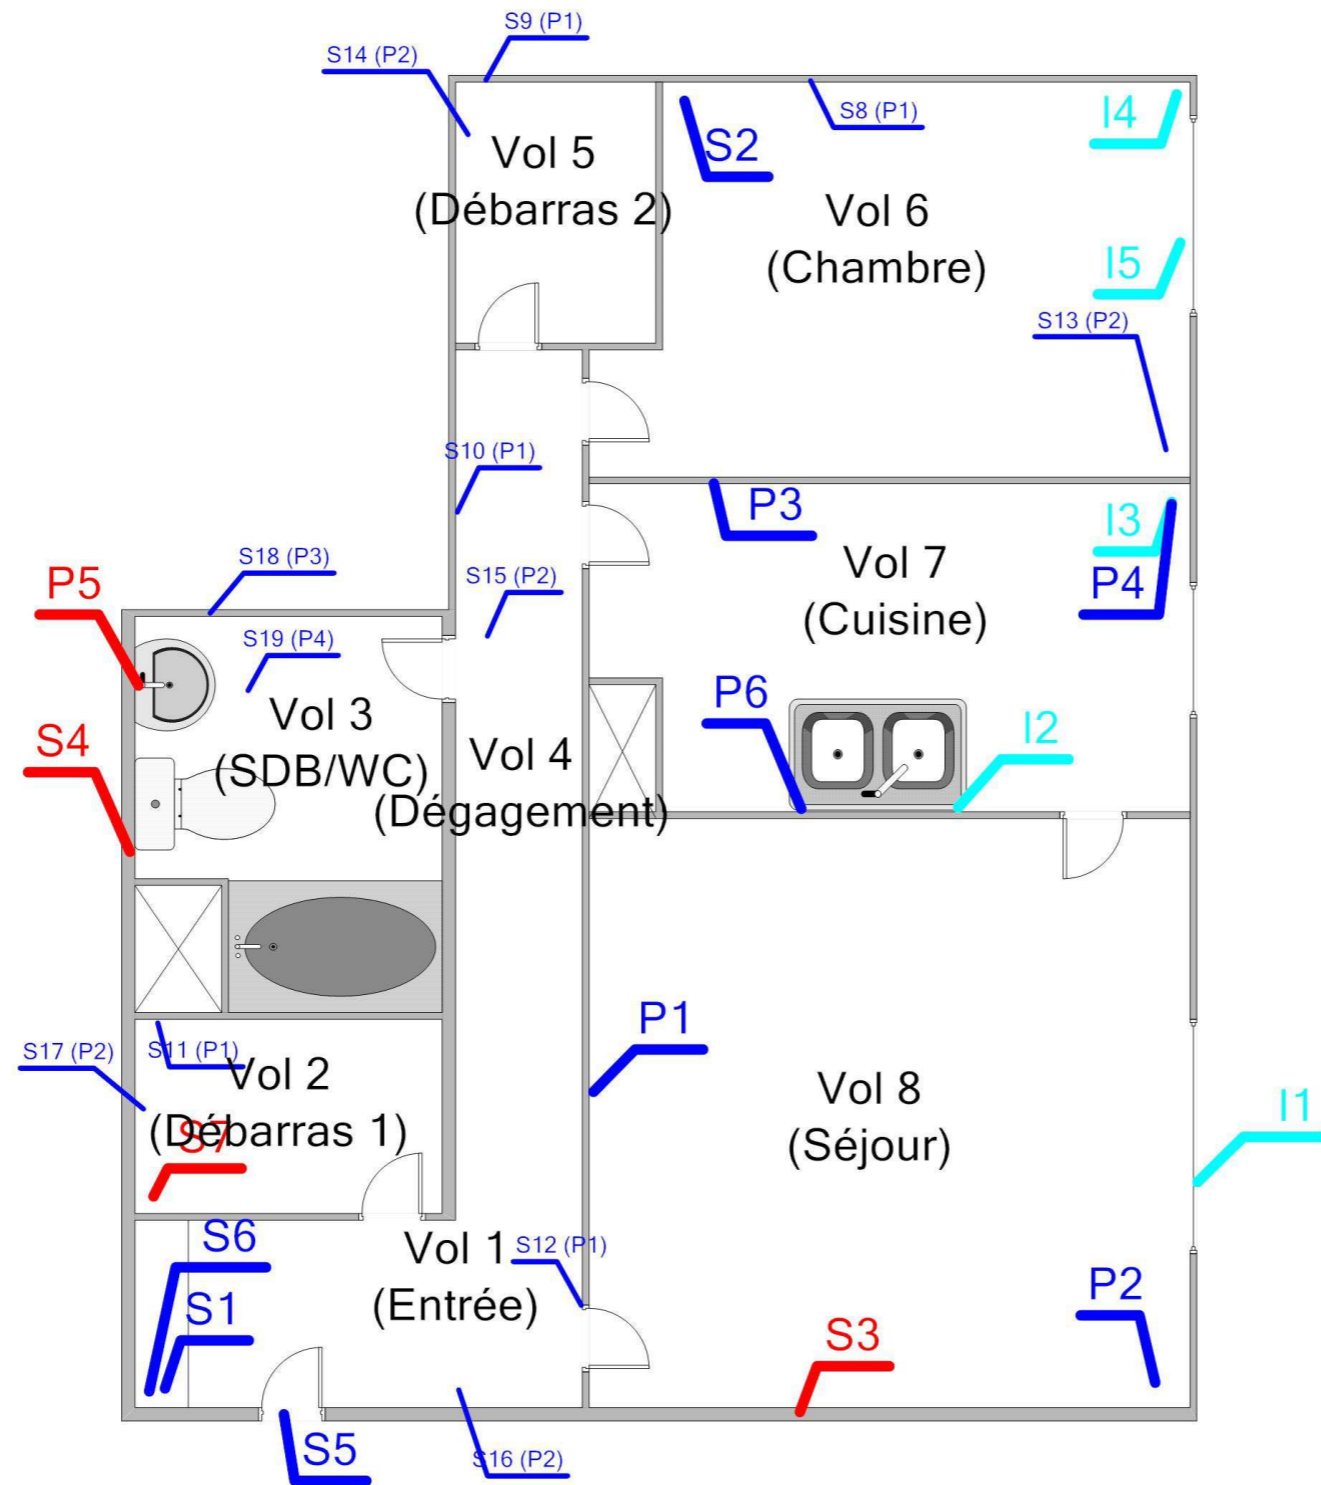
S9 (P1)
S14 (P2)
Vol 5
(Débarras 2)
S2
S8 (P1)
I4
Vol 6
(Chambre)
I5
S13 (P2)
S10 (P1)
P3
I3
Vol 7
(Cuisine)
P4
S18 (P3)
S15 (P2)
P5
S19 (P4)
Vol 3
(SDB/WC)
P6
I2
S4
Vol 4
(Dégagement)
P1
S17 (P2)
S11 (P1)
Vol 2
(Débarras 1)
S7
Vol 8
(Séjour)
I1
S6
Vol 1
(Entrée)
S12 (P1)
S1
P2
S3
S5
S16 (P2)